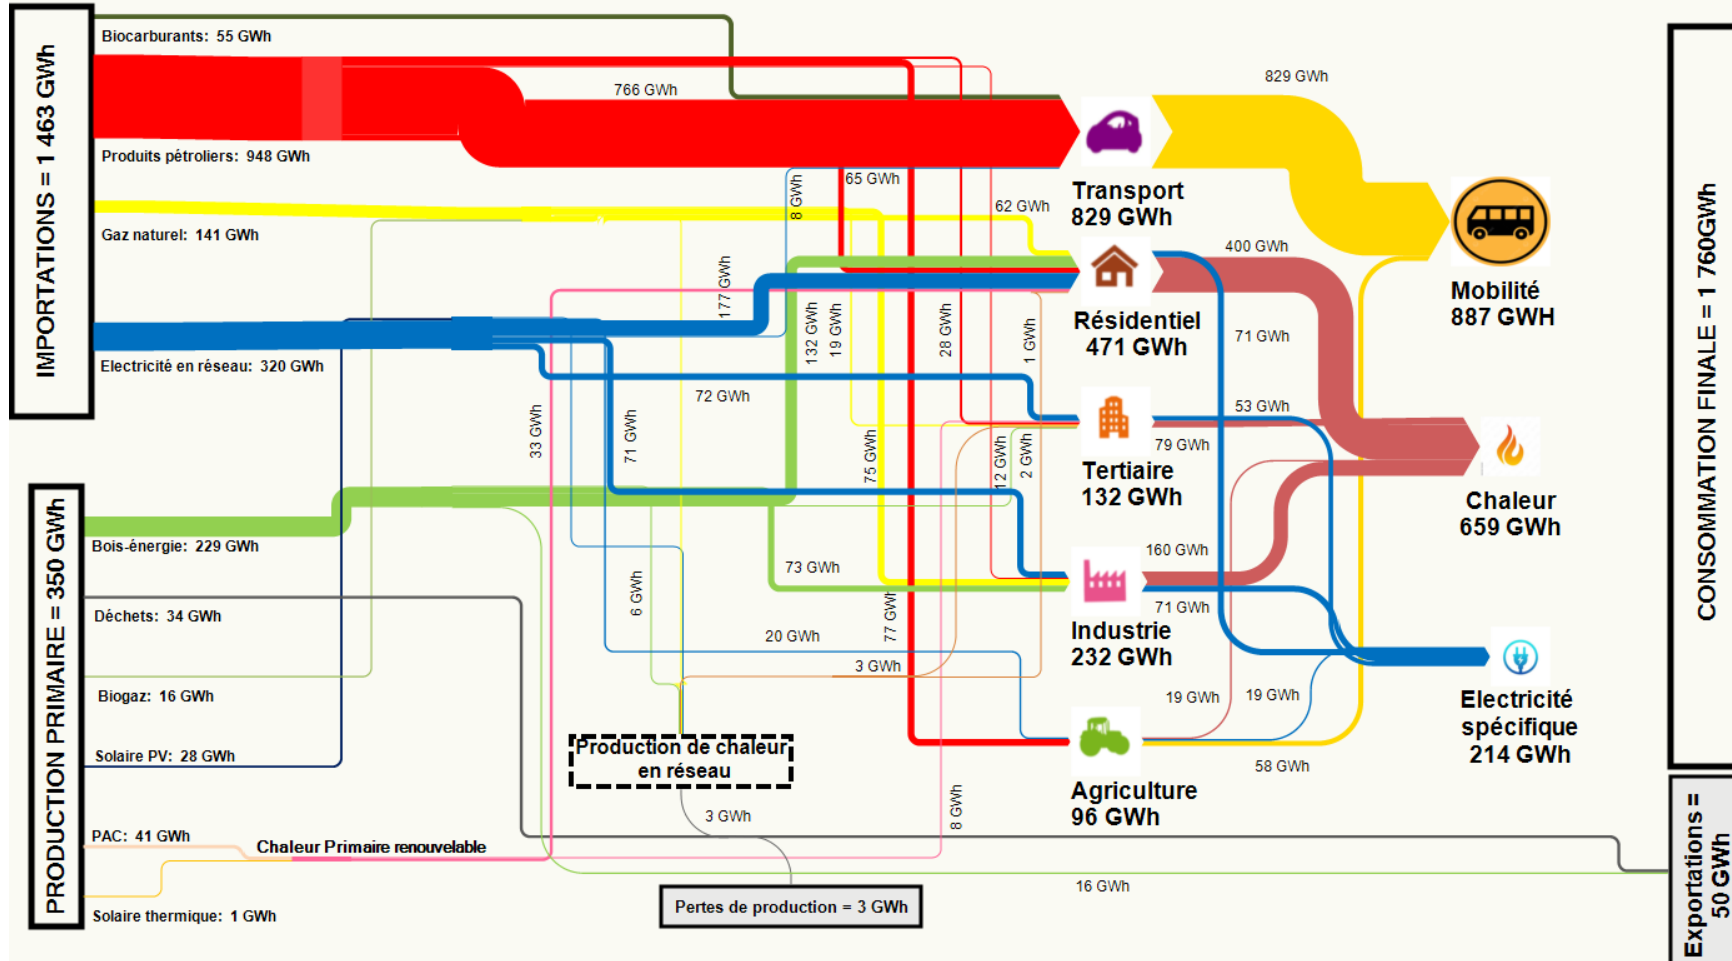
IMPORTATIONS = 1 463 GWh

Biocarburants: 55 GWh

766 GWh

Produits pétroliers: 948 GWh

Gaz naturel: 141 GWh

Electricité en réseau: 320 GWh

PRODUCTION PRIMAIRE = 350 GWh

Bois-énergie: 229 GWh

Déchets: 34 GWh

Biogaz: 16 GWh

Solaire PV: 28 GWh

PAC: 41 GWh

Chaleur Primaire renouvelable

Solaire thermique: 1 GWh

8 GWh

65 GWh

62 GWh

177 GWh

132 GWh

19 GWh

28 GWh

1 GWh

33 GWh

71 GWh

72 GWh

75 GWh

12 GWh

2 GWh

73 GWh

6 GWh

77 GWh

20 GWh

3 GWh

Production de chaleur en réseau

3 GWh

8 GWh

Pertes de production = 3 GWh

16 GWh

Transport 829 GWh

829 GWh

Résidentiel 471 GWh

400 GWh

71 GWh

Tertiaire 132 GWh

53 GWh

79 GWh

Industrie 232 GWh

160 GWh

71 GWh

19 GWh

19 GWh

Agriculture 96 GWh

58 GWh

Mobilité 887 GWH

Chaleur 659 GWh

Electricité spécifique 214 GWh

CONSOMMATION FINALE = 1 760GWh

Exportations = 50 GWh